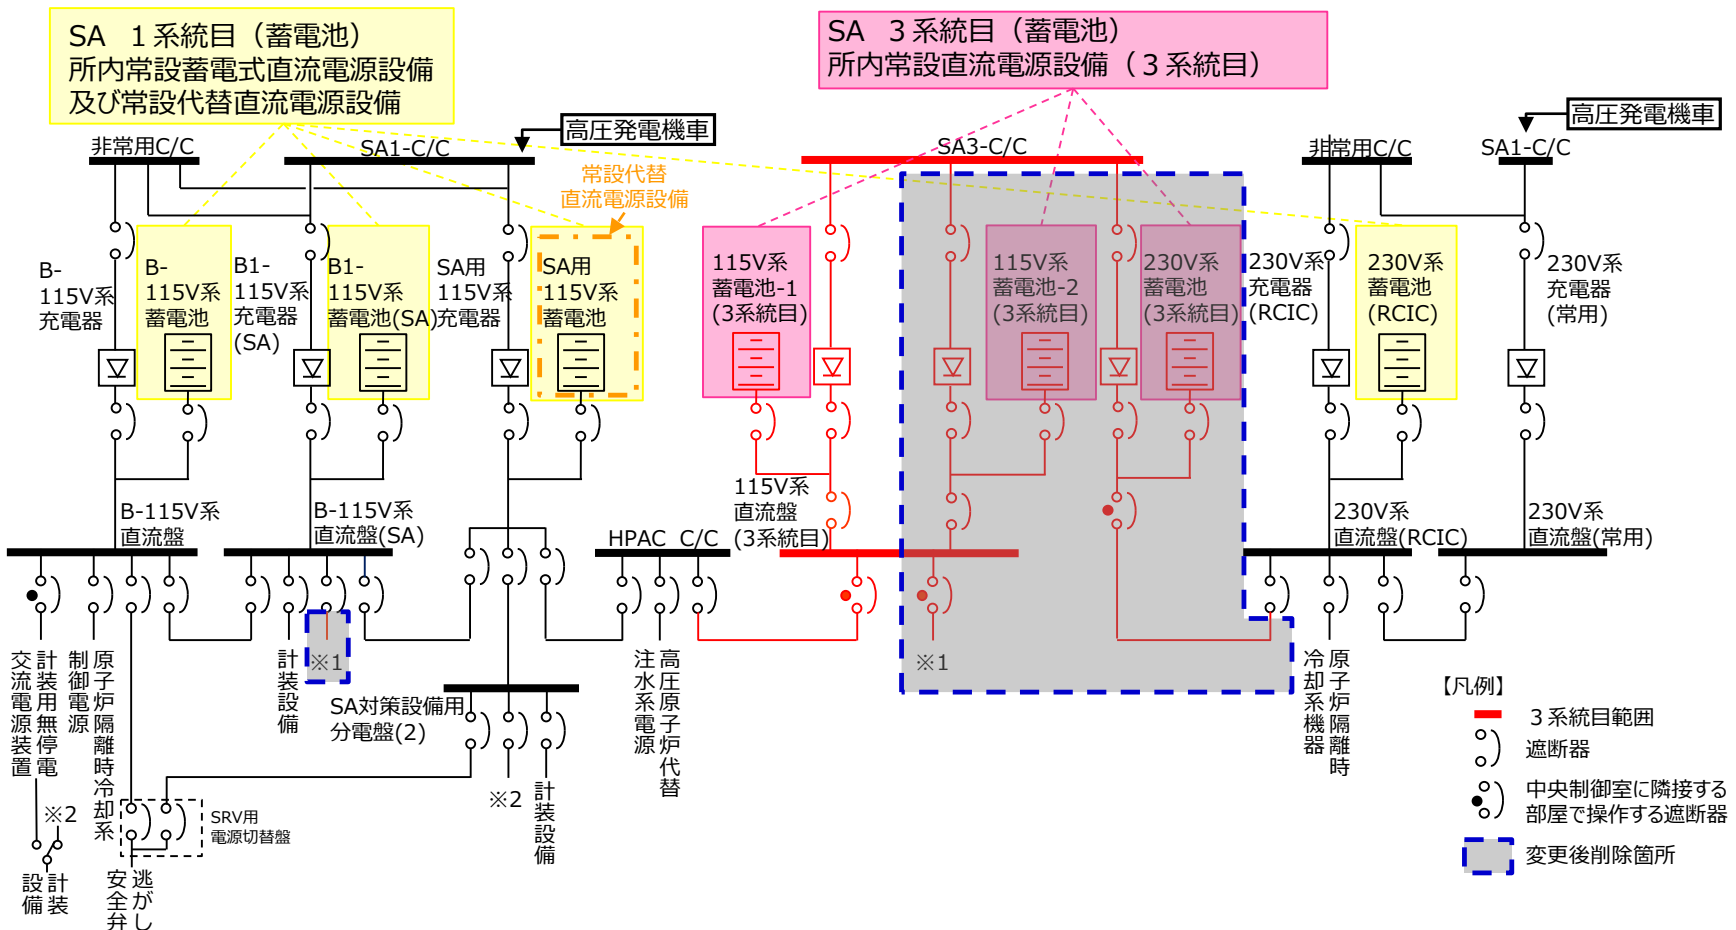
SA 1系統目（蓄電池）
所内常設蓄電式直流電源設備
及び常設代替直流電源設備

SA 3系統目（蓄電池）
所内常設直流電源設備（3系統目）

高圧発電機車

非常用C/C

SA1-C/C

常設代替
直流電源設備

SA3-C/C

非常用C/C

SA1-C/C

高圧発電機車

B-115V系充電器

B-115V系蓄電池

B1-115V系充電器(SA)

B1-115V系蓄電池(SA)

SA用115V系充電器

SA用115V系蓄電池

115V系蓄電池-1(3系統目)

115V系蓄電池-2(3系統目)

230V系蓄電池(3系統目)

230V系充電器(RCIC)

230V系蓄電池(RCIC)

230V系充電器(常用)

B-115V系直流盤

B-115V系直流盤(SA)

115V系直流盤(3系統目)

HPAC C/C

230V系直流盤(RCIC)

230V系直流盤(常用)

交流電源装置

計装用無停電

制御電源

原子炉隔離時冷却系

計装設備

※1

SA対策設備用分電盤(2)

注水系電源

高圧原子炉代替

※1

冷却系機器

原子炉隔離時

※2

計装設備

SRV用
電源切替盤

逃がし安全弁

※2

計装設備

【凡例】
3系統目範囲
遮断器
中央制御室に隣接する部屋で操作する遮断器
変更後削除箇所